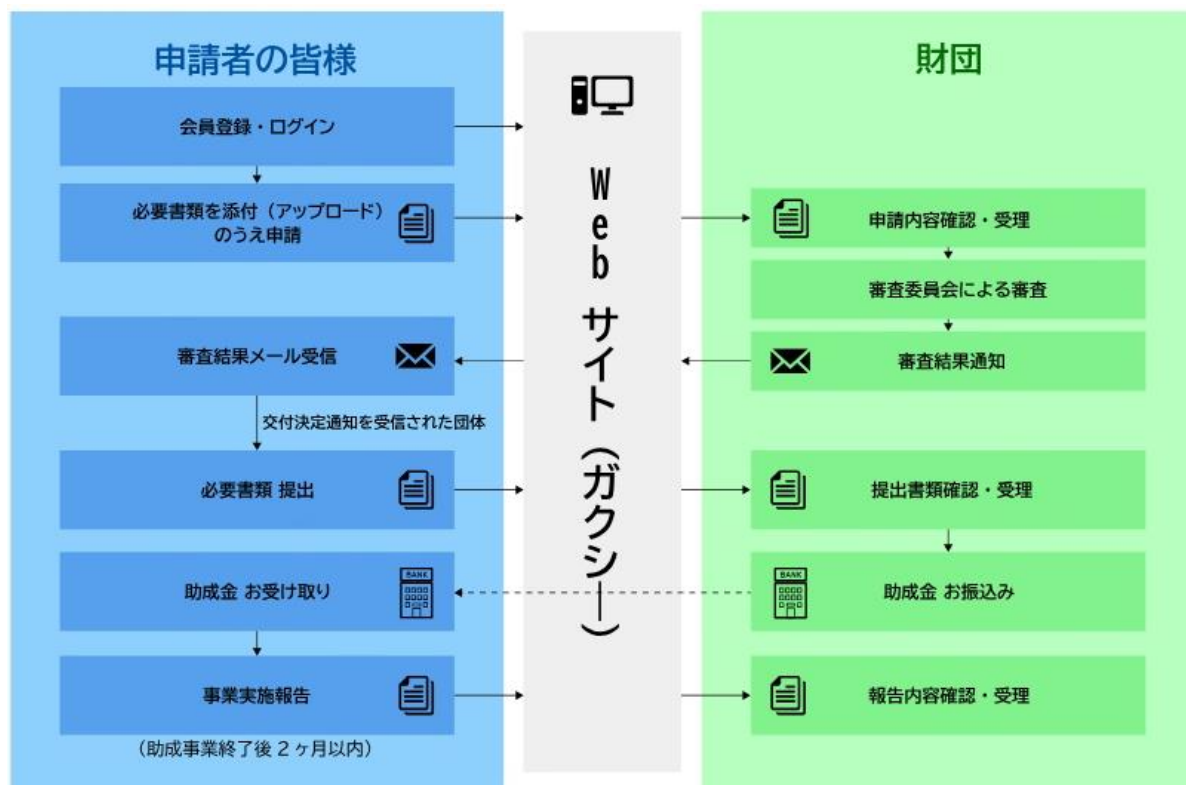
申請者の皆様

会員登録・ログイン

必要書類を添付（アップロード）のうえ申請

審査結果メール受信

交付決定通知を受信された団体

必要書類 提出

助成金 お受け取り

事業実施報告

（助成事業終了後 2ヶ月以内）

Web サイト（ガクシー）

財団

申請内容確認・受理

審査委員会による審査

審査結果通知

提出書類確認・受理

BANK

助成金 お振込み

報告内容確認・受理